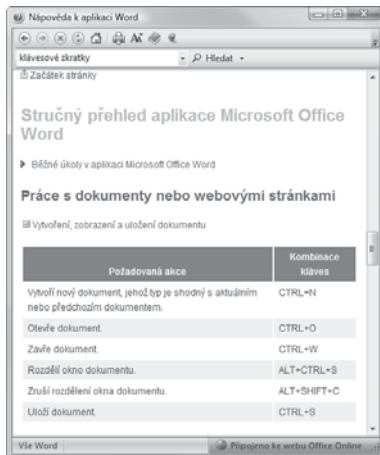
Nápověda k aplikaci Word

klávesové zkratky
Hledat

Začátek stránky

Stručný přehled aplikace Microsoft Office Word

Běžné úkoly v aplikaci Microsoft Office Word

Práce s dokumenty nebo webovými stránkami

Vytvoření, zobrazení a uložení dokumentu

| Požadovaná akce | Kombinace kláves |
|---|---|
| Vytvoří nový dokument, jehož typ je shodný s aktuálním nebo předchozím dokumentem. | CTRL+N |
| Otevře dokument. | CTRL+O |
| Zavře dokument. | CTRL+W |
| Rozdělí okno dokumentu. | ALT+CTRL+S |
| Zruší rozdělení okna dokumentu. | ALT+SHIFT+C |
| Uloží dokument. | CTRL+S |

Vše Word
Připojeno ke webu Office Online